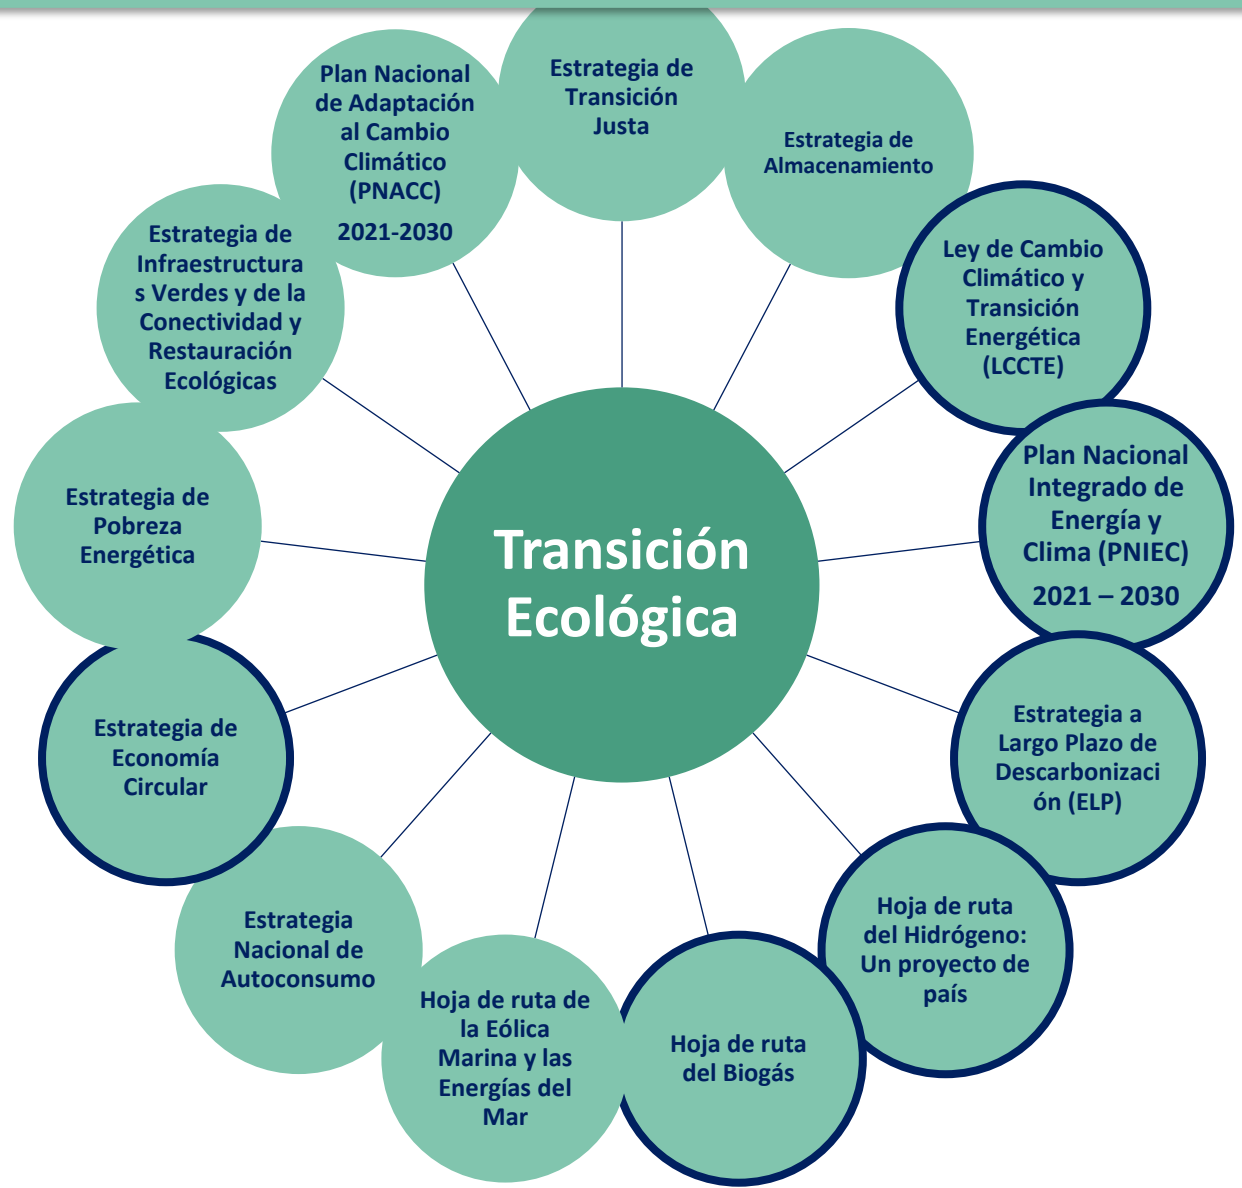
Transición Ecológica

Estrategia de Transición Justa

Estrategia de Almacenamiento

Ley de Cambio Climático y Transición Energética (LCCTE)

Plan Nacional Integrado de Energía y Clima (PNIEC)

2021 – 2030

Estrategia a Largo Plazo de Descarbonización (ELP)

Hoja de ruta del Hidrógeno: Un proyecto de país

Hoja de ruta del Biogás

Hoja de ruta de la Eólica Marina y las Energías del Mar

Estrategia Nacional de Autoconsumo

Estrategia de Economía Circular

Estrategia de Pobreza Energética

Estrategia de Infraestructuras Verdes y de la Conectividad y Restauración Ecológicas

Plan Nacional de Adaptación al Cambio Climático (PNACC)

2021-2030